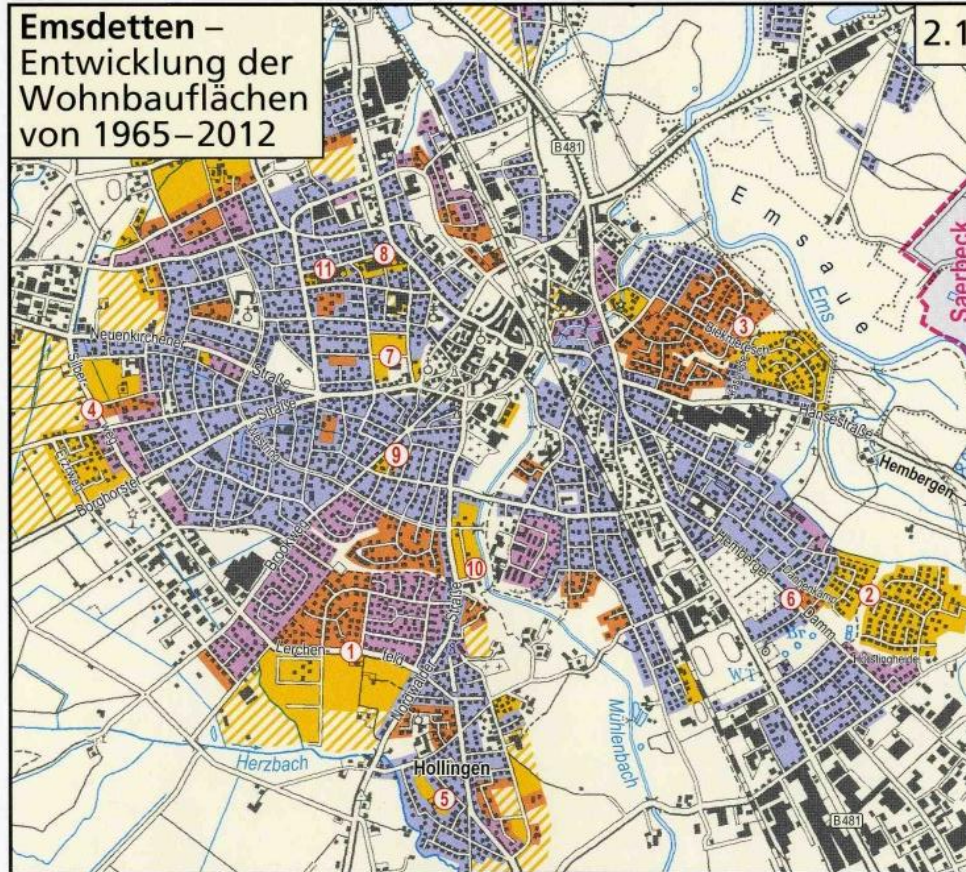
Emsdetten – Entwicklung der Wohnbauflächen von 1965–2012

2.1

B481

E m s a u e

Ems

Saerbeck

3

Hansestraße

Hembergen

11

8

7

Neuenkirchener Straße

Straße

4

9

Borghorster

Brookweg

Hemberger

10

Straße

6

2

Damm

1

Lerchen-

-feld

Herzbach

Mühlenbach

Hollingen

5

B481

WT